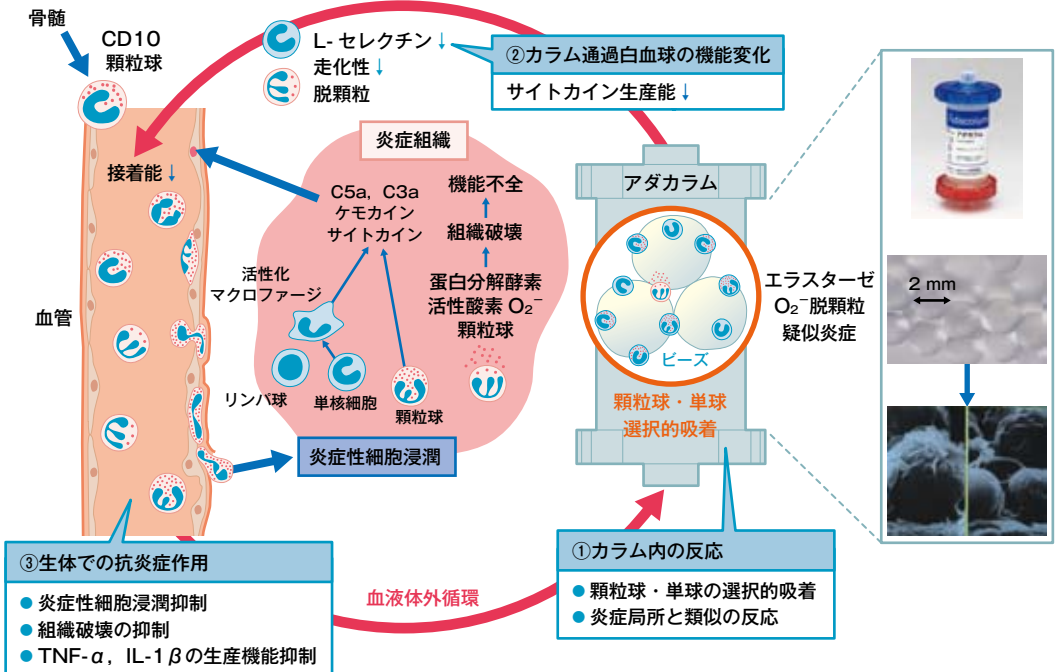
骨髄

CD10
顆粒球

L- セレクチン↓
走化性↓
脱顆粒

②カラム通過白血球の機能変化
サイトカイン生産能↓

接着能↓

炎症組織

C5a，C3a
ケモカイン
サイトカイン

機能不全
組織破壊
蛋白分解酵素
活性酸素 $O_2^-$
顆粒球

活性化
マクロファージ

リンパ球
単核細胞
顆粒球

血管

炎症性細胞浸潤

アダカラム

エラスターゼ
$O_2^-$脱顆粒
疑似炎症

ビーズ

顆粒球・単球
選択的吸着

2 mm

③生体での抗炎症作用
● 炎症性細胞浸潤抑制
● 組織破壊の抑制
● TNF-$\alpha$，IL-1$\beta$の生産機能抑制

血液体外循環

①カラム内の反応
● 顆粒球・単球の選択的吸着
● 炎症局所と類似の反応